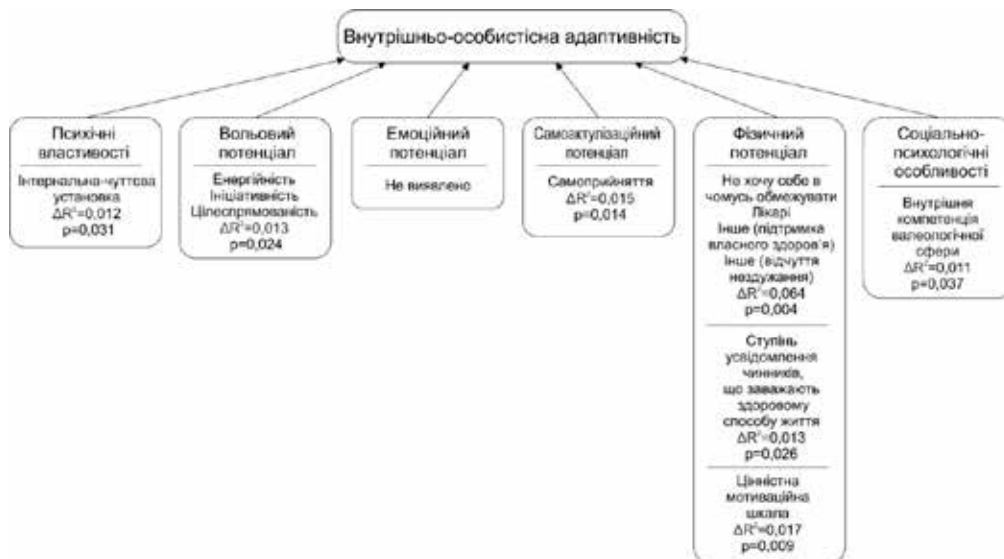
Внутрішньо-особистісна адаптивність

Психічні властивості

Інтернально-чуттєва установка
$\Delta R^2=0,012$
p=0,031

Вольовий потенціал

Енергійність
Ініціативність
Цілеспрямованість
$\Delta R^2=0,013$
p=0,024

Емоційний потенціал

Не виявлено

Самоактуалізаційний потенціал

Самоприйняття
$\Delta R^2=0,015$
p=0,014

Фізичний потенціал

Не хочу собе в чомусь обмежувати
Лікарі
Інше (підтримка власного здоров'я)
Інше (відчуття нездужання)
$\Delta R^2=0,064$
p=0,004

Ступінь усвідомлення чинників, що заважають здоровому способу життя
$\Delta R^2=0,013$
p=0,026

Ціннісна мотиваційна шкала
$\Delta R^2=0,017$
p=0,009

Соціально-психологічні особливості

Внутрішня компетенція валеологічної сфери
$\Delta R^2=0,011$
p=0,037